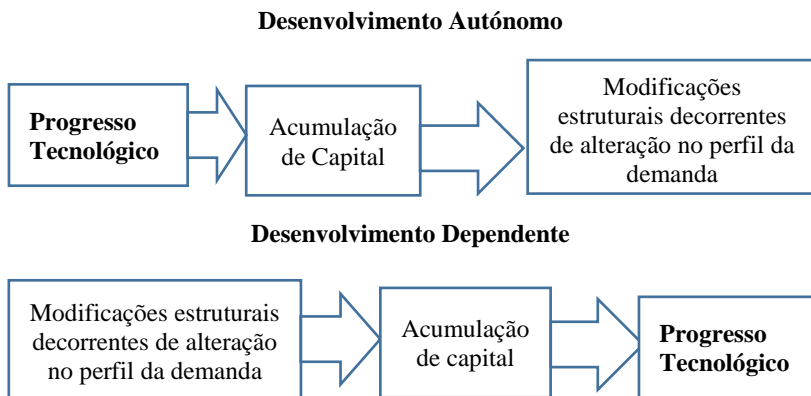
Desenvolvimento Autónomo

Progresso Tecnológico

Acumulação de Capital

Modificações estruturais decorrentes de alteração no perfil da demanda

Desenvolvimento Dependente

Modificações estruturais decorrentes de alteração no perfil da demanda

Acumulação de capital

Progresso Tecnológico